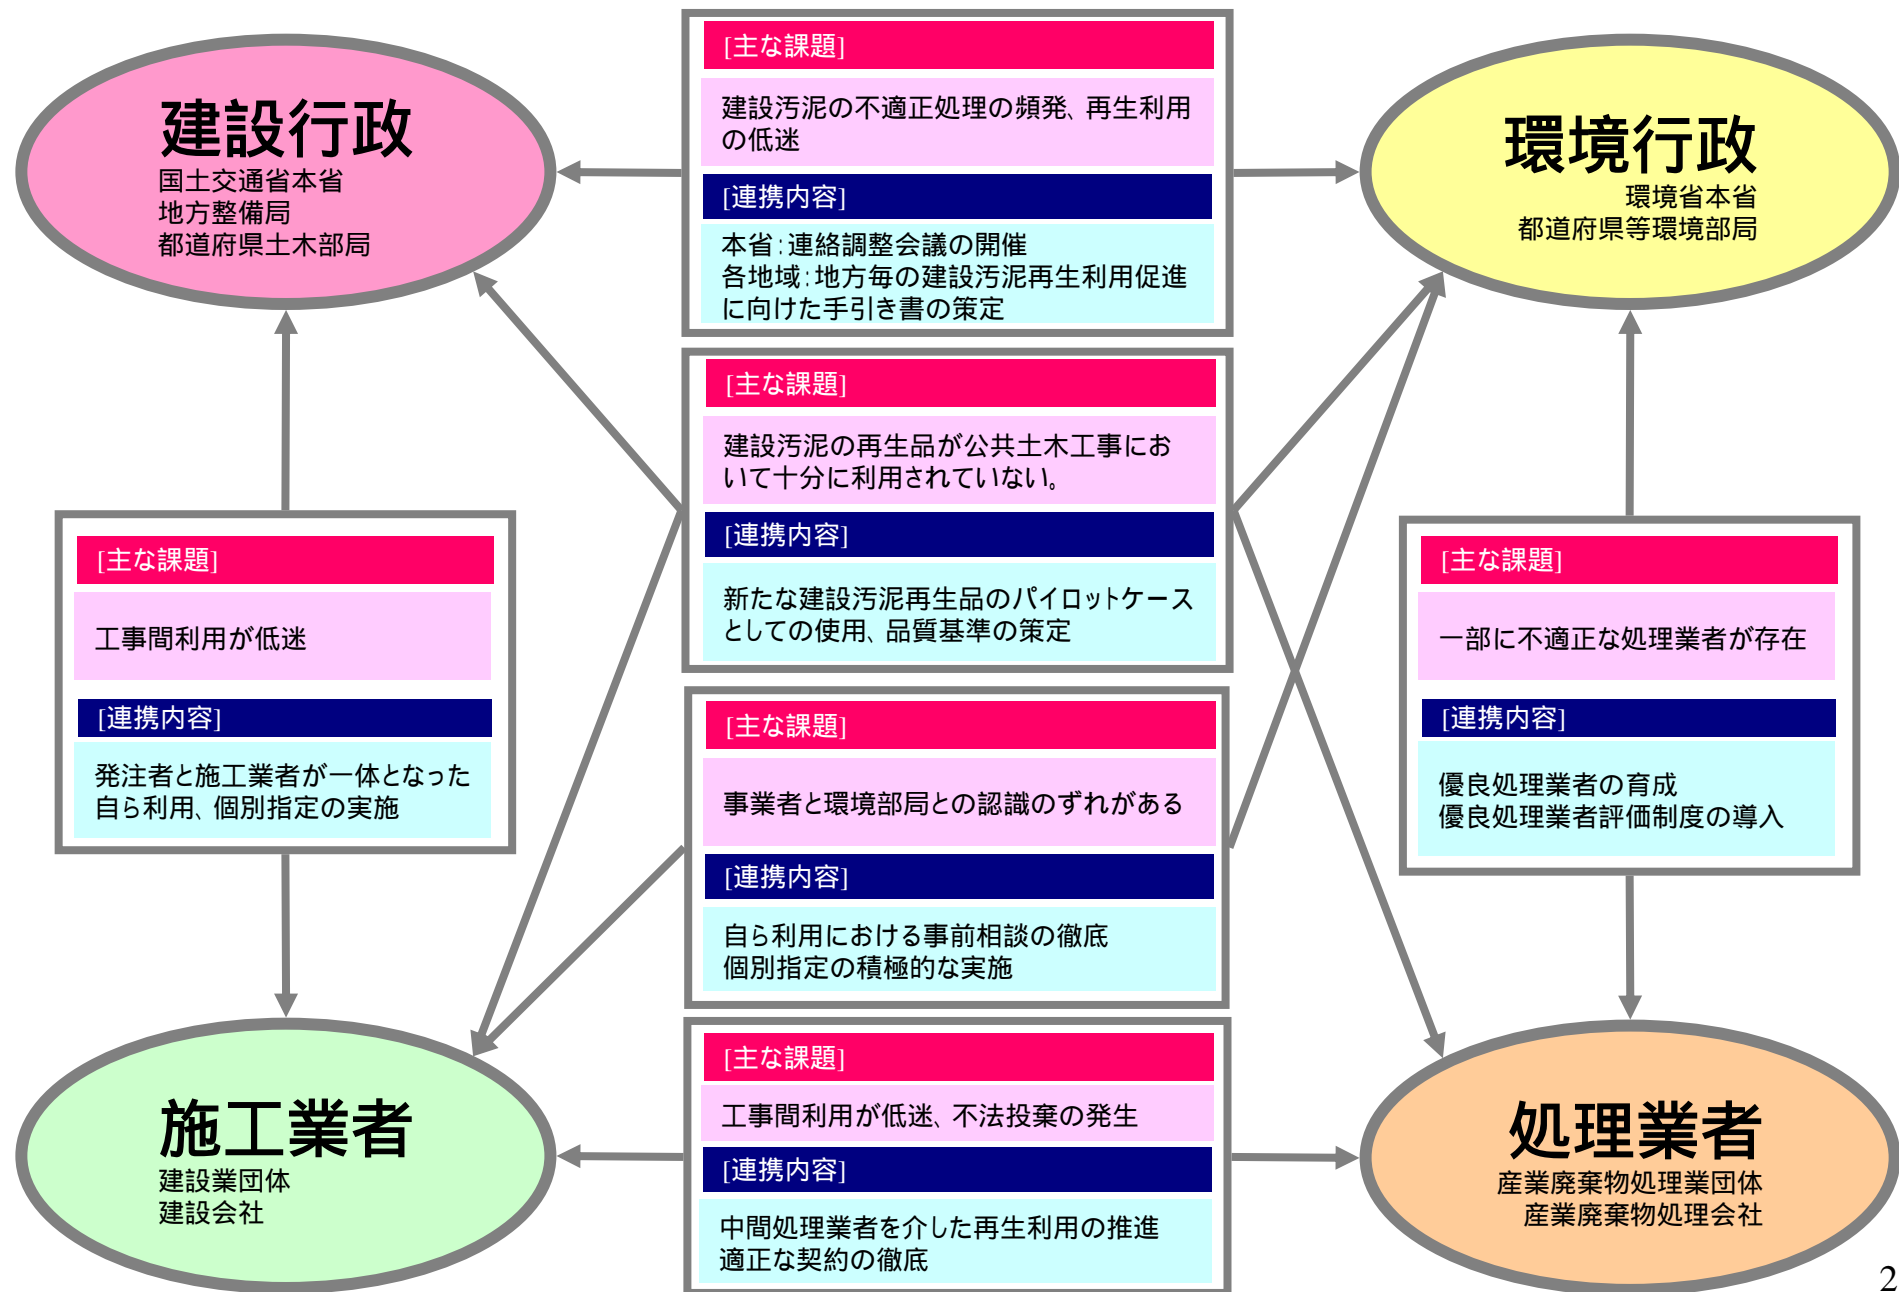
建設行政
国土交通省本省
地方整備局
都道府県土木部局

[主な課題]
建設汚泥の不適正処理の頻発、再生利用の低迷
[連携内容]
本省:連絡調整会議の開催
各地域:地方毎の建設汚泥再生利用促進に向けた手引き書の策定

環境行政
環境省本省
都道府県等環境部局

[主な課題]
工事間利用が低迷
[連携内容]
発注者と施工業者が一体となった自ら利用、個別指定の実施

[主な課題]
建設汚泥の再生品が公共土木工事において十分に利用されていない。
[連携内容]
新たな建設汚泥再生品のパイロットケースとしての使用、品質基準の策定

[主な課題]
一部に不適正な処理業者が存在
[連携内容]
優良処理業者の育成
優良処理業者評価制度の導入

[主な課題]
事業者と環境部局との認識のずれがある
[連携内容]
自ら利用における事前相談の徹底
個別指定の積極的な実施

施工業者
建設業団体
建設会社

[主な課題]
工事間利用が低迷、不法投棄の発生
[連携内容]
中間処理業者を介した再生利用の推進
適正な契約の徹底

処理業者
産業廃棄物処理業団体
産業廃棄物処理会社

2